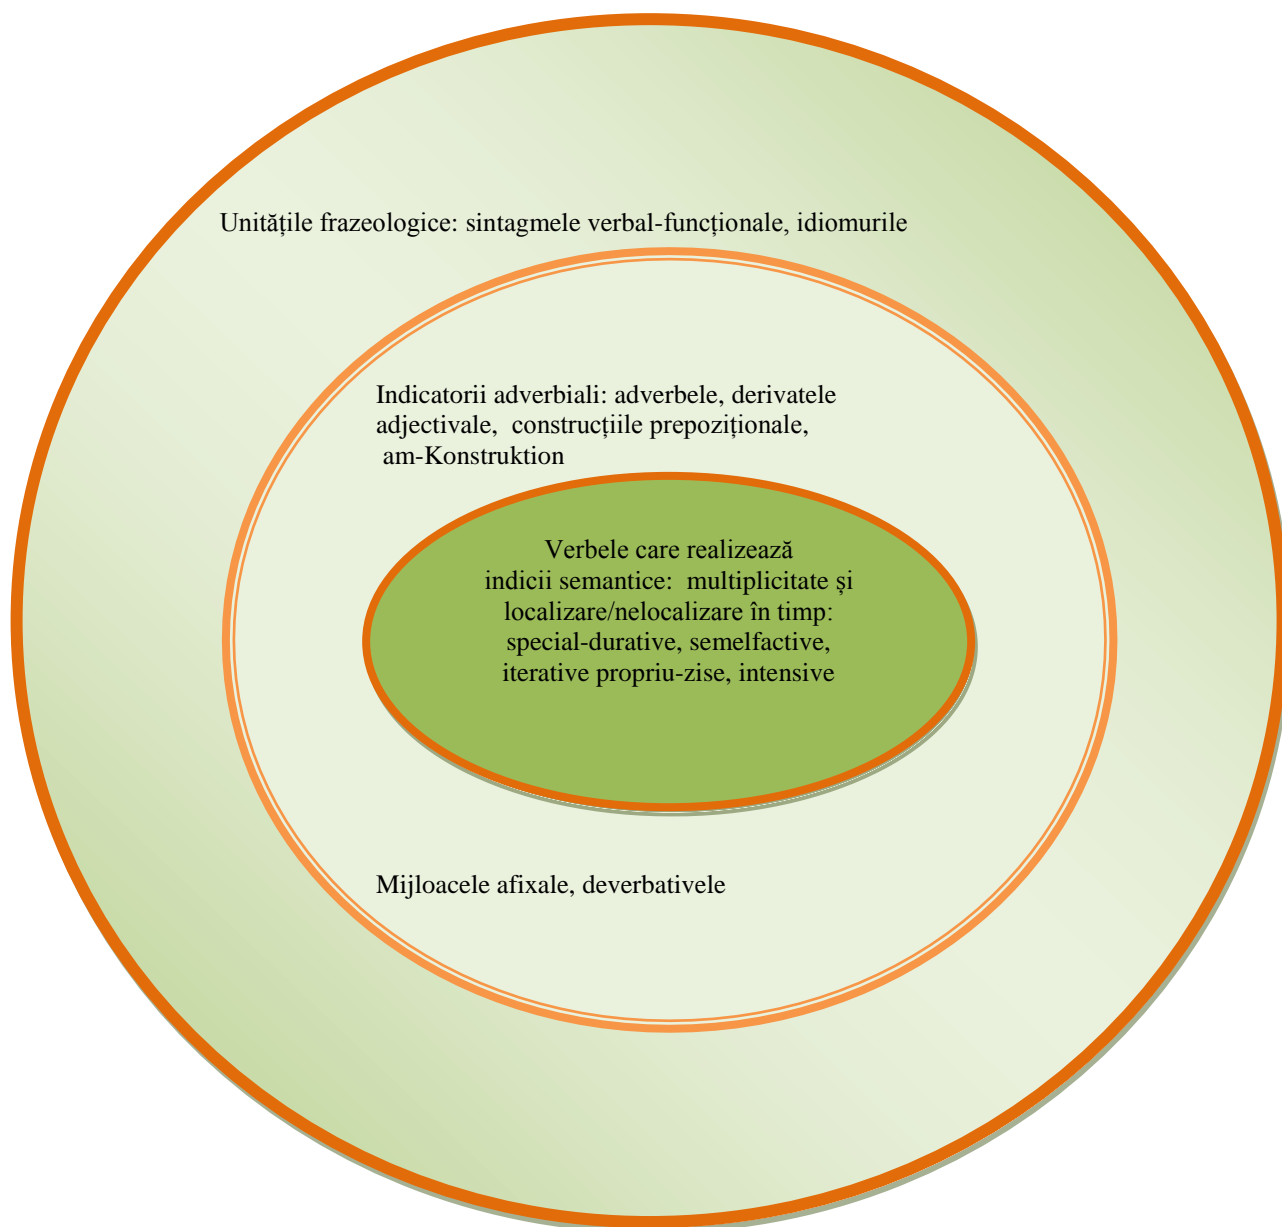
Unitățile frazeologice: sintagmele verbal-funcționale, idiomurile

Indicatorii adverbiali: adverbele, derivatele adjectivale, construcțiile prepoziționale, am-Konstruktion

Verbele care realizează indicii semantice: multiplicitate şi localizare/nelocalizare în timp: special-durative, semelfactive, iterative propriu-zise, intensive

Mijloacele afixale, deverbativele